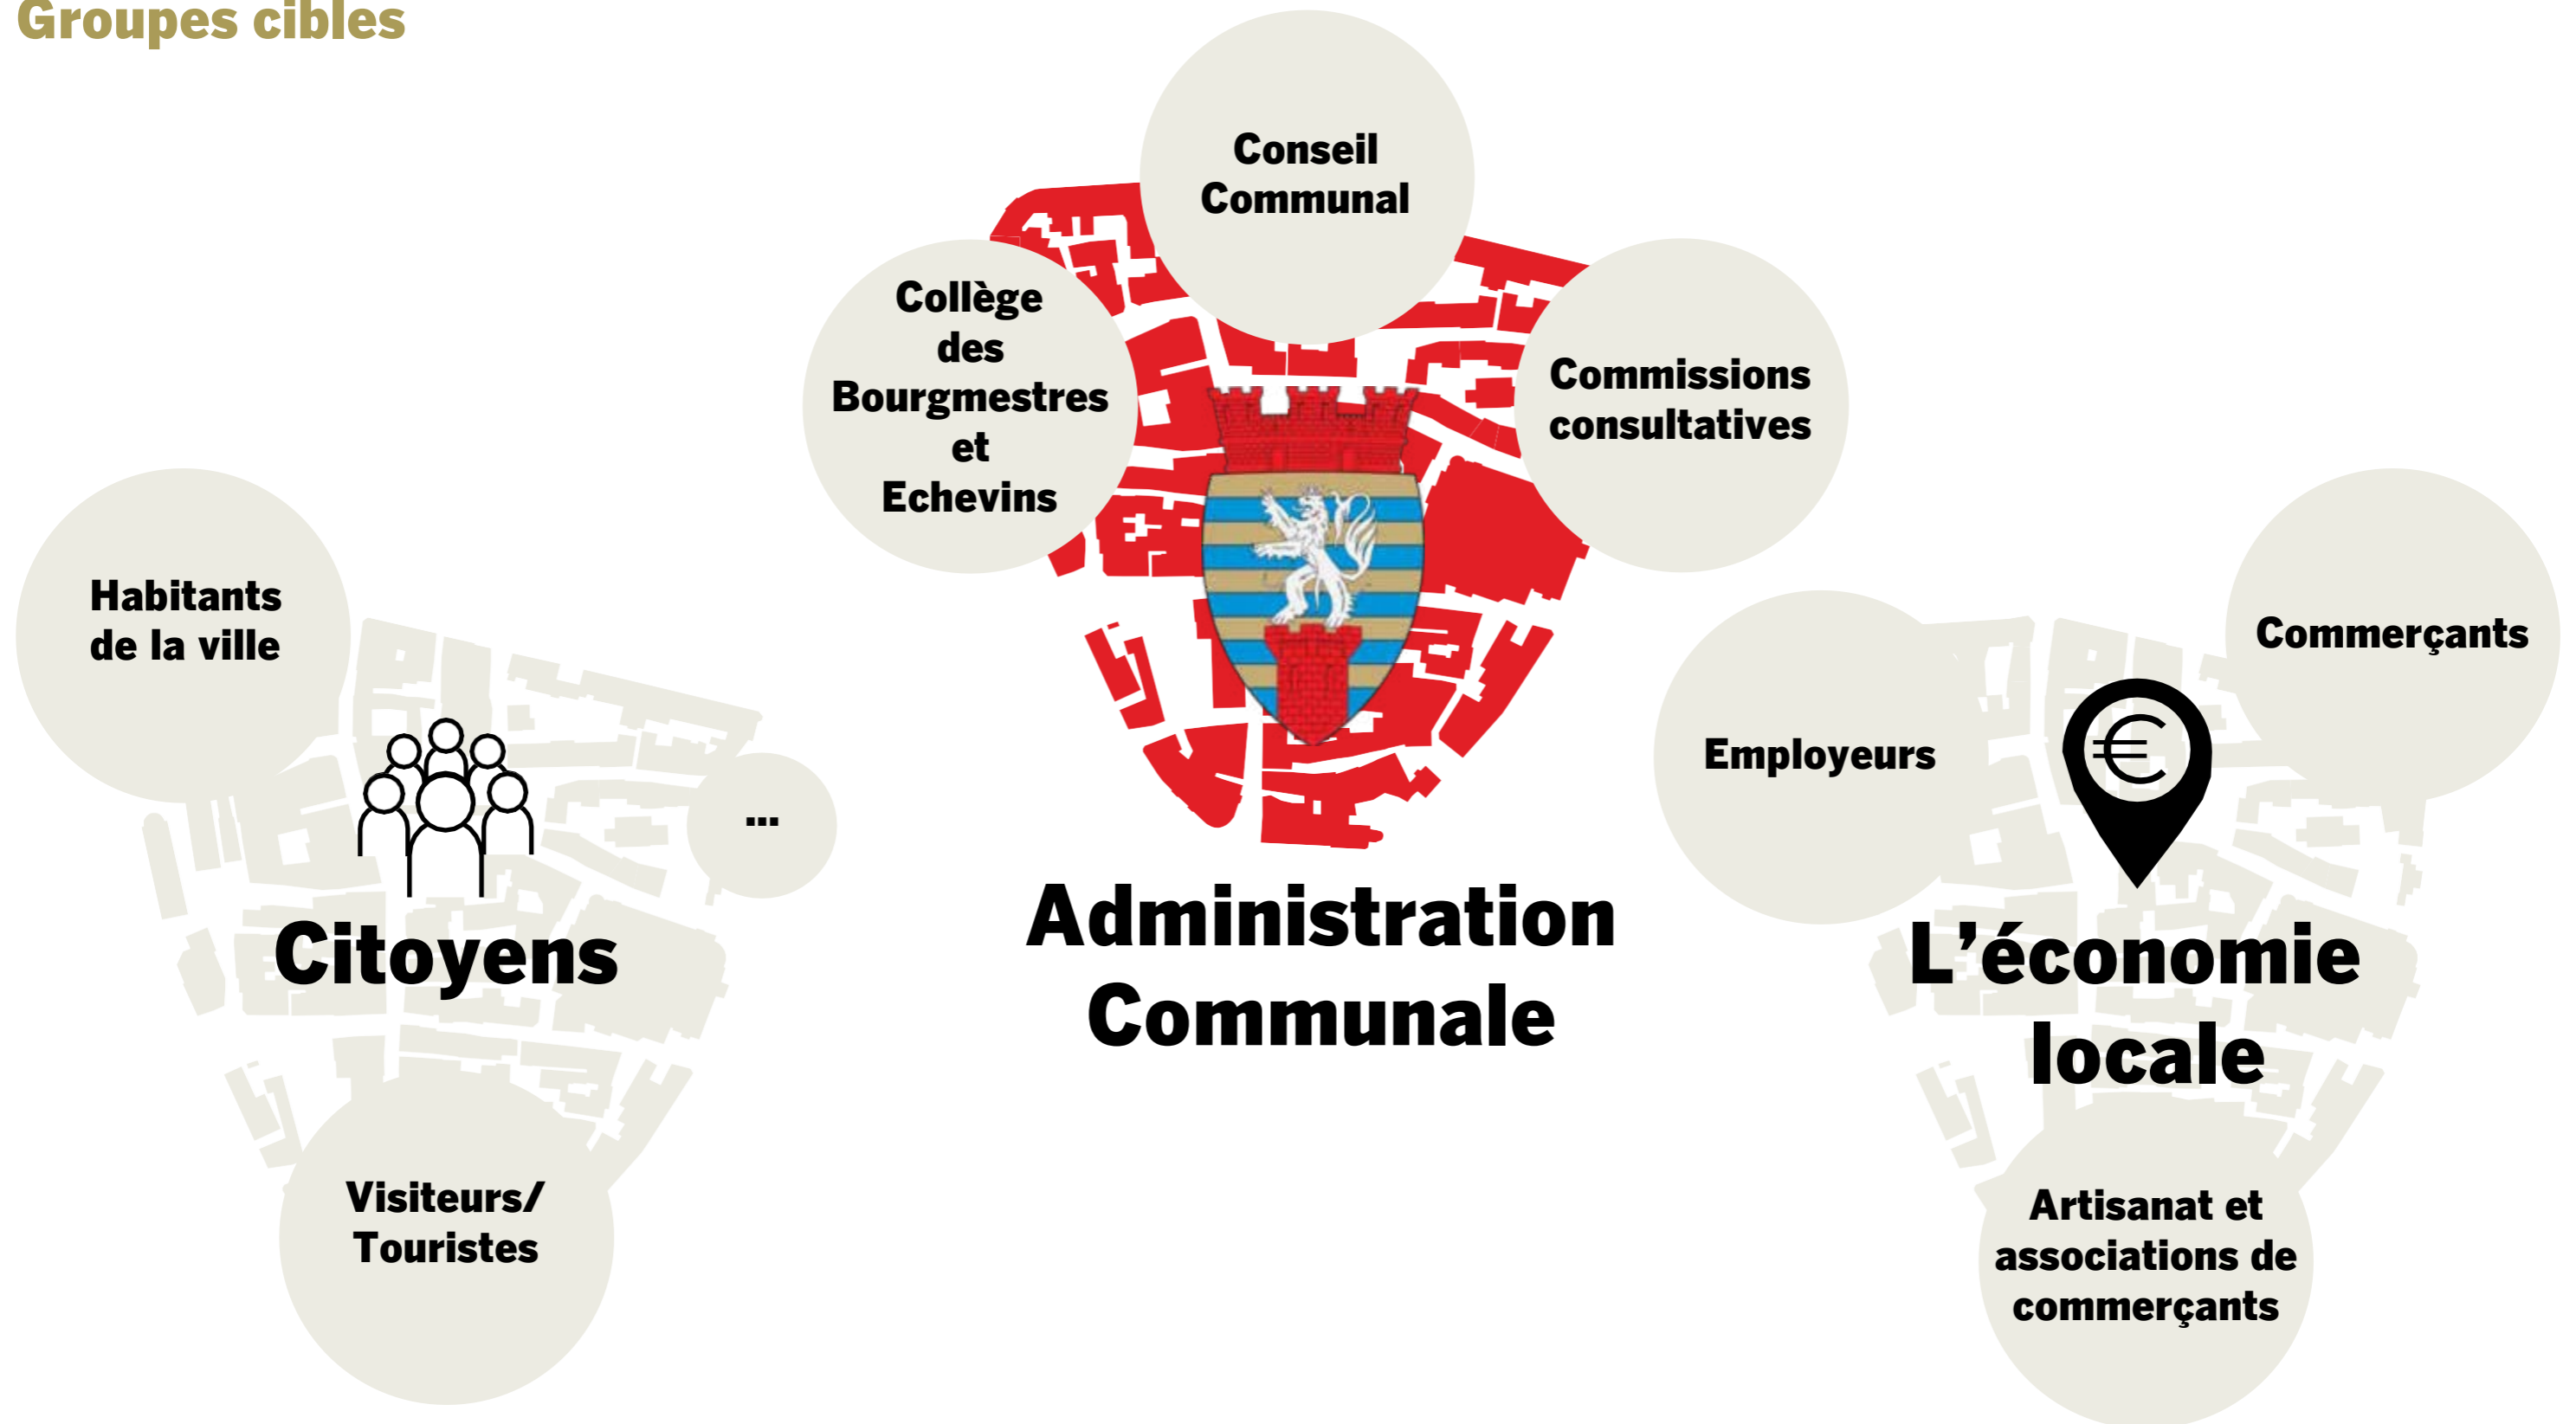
Groupes cibles

Habitants de la ville

...

Citoyens

Visiteurs/ Touristes

Conseil Communal

Collège des Bourgmestres et Echevins

Commissions consultatives

Administration Communale

Commerçants

Employeurs

L'économie locale

Artisanat et associations de commerçants